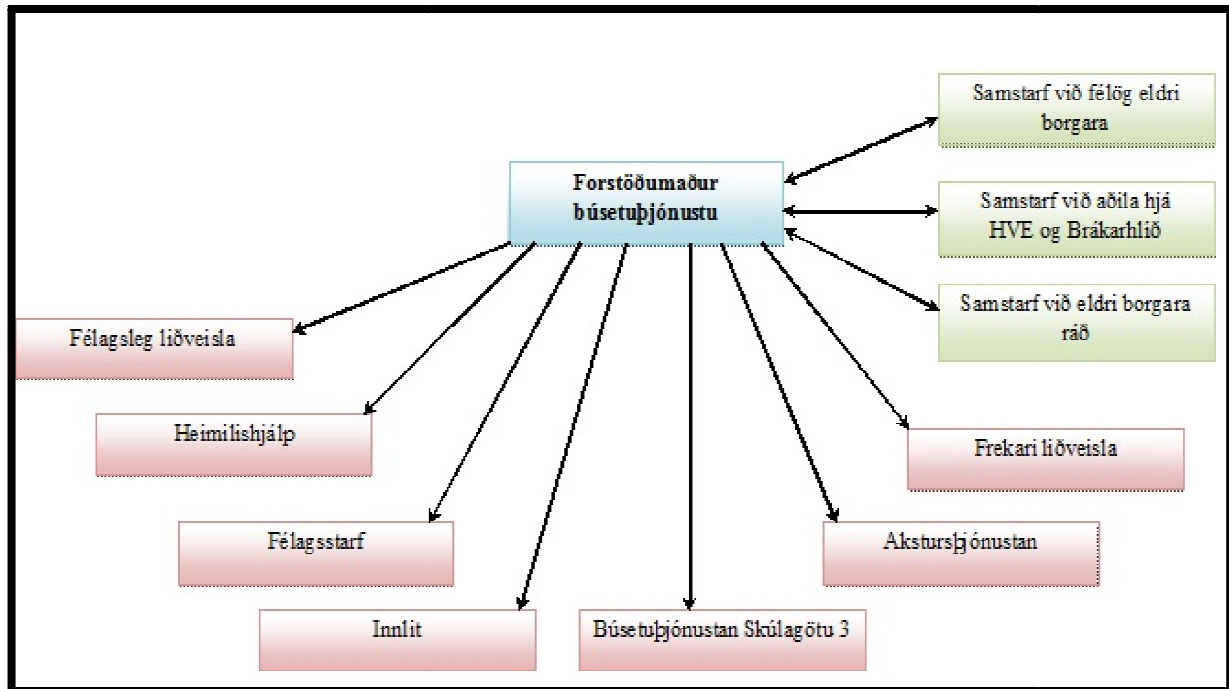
Samstarf við félög eldri borgara

Forstöðumaður búsetuþjónustu

Samstarf við aðila hjá HVE og Brákarhlíð

Samstarf við eldri borgara ráð

Félagsleg liðveisla

Heimilishjálp

Frekari liðveisla

Félagsstarf

Akstursþjónustan

Innlit

Búsetuþjónustan Skúlagötu 3